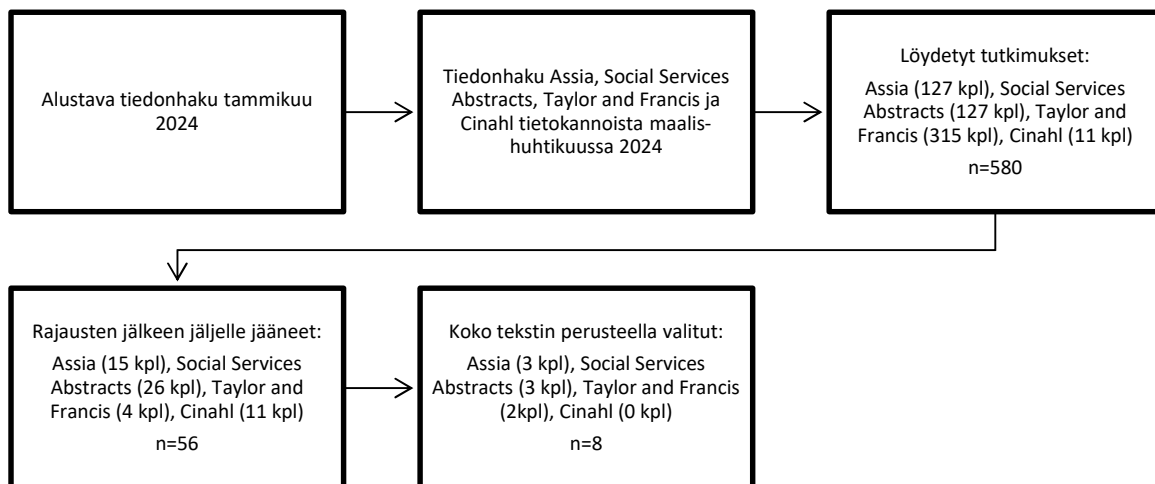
Alustava tiedonhaku tammikuu 2024

Tiedonhaku Assia, Social Services Abstracts, Taylor and Francis ja Cinahl tietokannoista maalis-huhtikuussa 2024

Löydetyt tutkimukset:

Assia (127 kpl), Social Services Abstracts (127 kpl), Taylor and Francis (315 kpl), Cinahl (11 kpl)

n=580

Rajausten jälkeen jäljelle jääneet:

Assia (15 kpl), Social Services Abstracts (26 kpl), Taylor and Francis (4 kpl), Cinahl (11 kpl)

n=56

Koko tekstin perusteella valitut:

Assia (3 kpl), Social Services Abstracts (3 kpl), Taylor and Francis (2kpl), Cinahl (0 kpl)

n=8